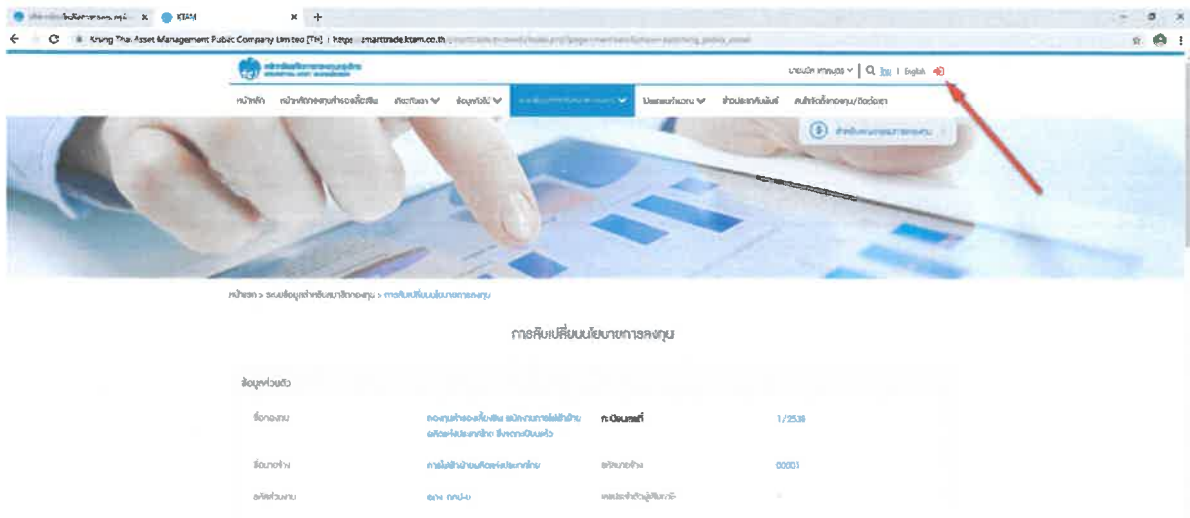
KTAM

Krung Thai Asset Management Public Company Limited [TH] | https://smarttrade.ktam.co.th

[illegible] | Q ไทย | English

หน้าหลัก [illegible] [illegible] ข้อมูลทั่วไป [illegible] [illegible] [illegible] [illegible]

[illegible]

หน้าแรก > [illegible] > การเปลี่ยนนโยบายการลงทุน

การเปลี่ยนนโยบายการลงทุน

ข้อมูลส่วนตัว

| ชื่อกองทุน | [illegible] | ทะเบียนเลขที่ | 1/2538 |
|---|---|---|---|
| ชื่อนายจ้าง | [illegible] | รหัสนายจ้าง | 00001 |
| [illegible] | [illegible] | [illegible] | |